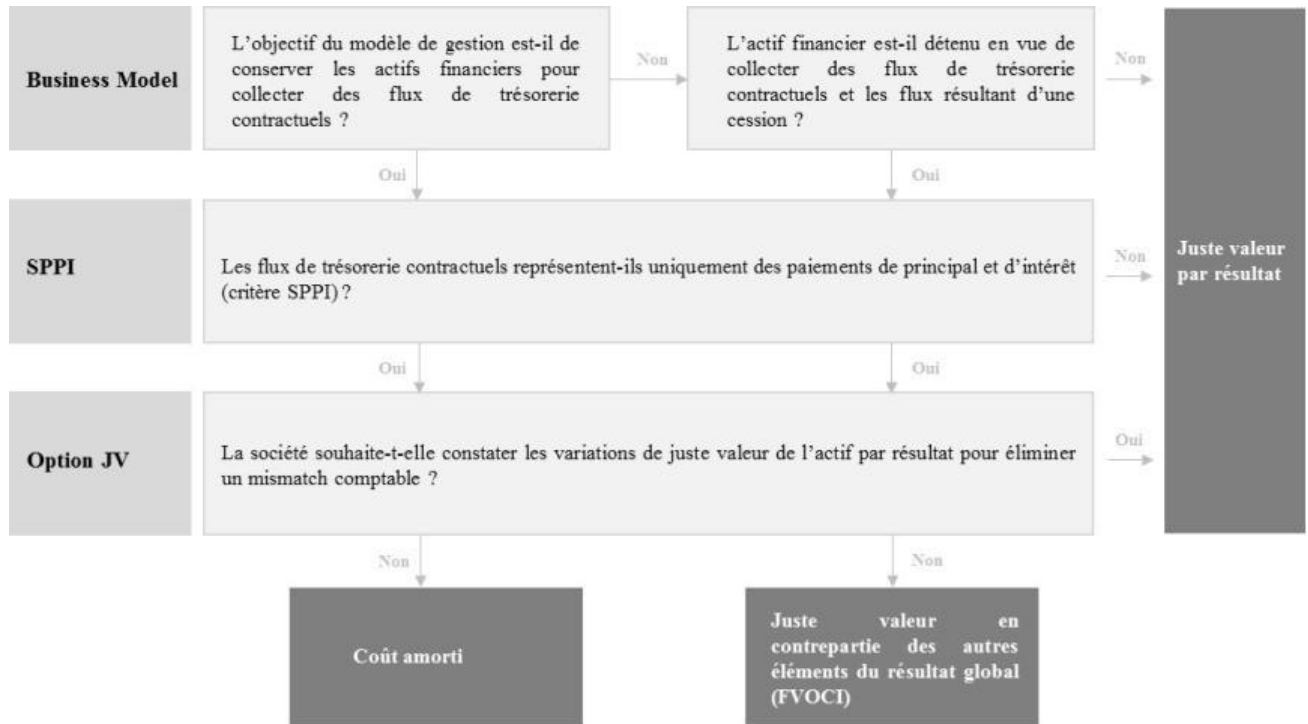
Business Model

L'objectif du modèle de gestion est-il de conserver les actifs financiers pour collecter des flux de trésorerie contractuels ?

Non

L'actif financier est-il détenu en vue de collecter des flux de trésorerie contractuels et les flux résultant d'une cession ?

Non

Oui

Oui

SPPI

Les flux de trésorerie contractuels représentent-ils uniquement des paiements de principal et d'intérêt (critère SPPI) ?

Non

Juste valeur par résultat

Oui

Oui

Option JV

La société souhaite-t-elle constater les variations de juste valeur de l'actif par résultat pour éliminer un mismatch comptable ?

Oui

Non

Non

Coût amorti

Juste valeur en contrepartie des autres éléments du résultat global (FVOCI)